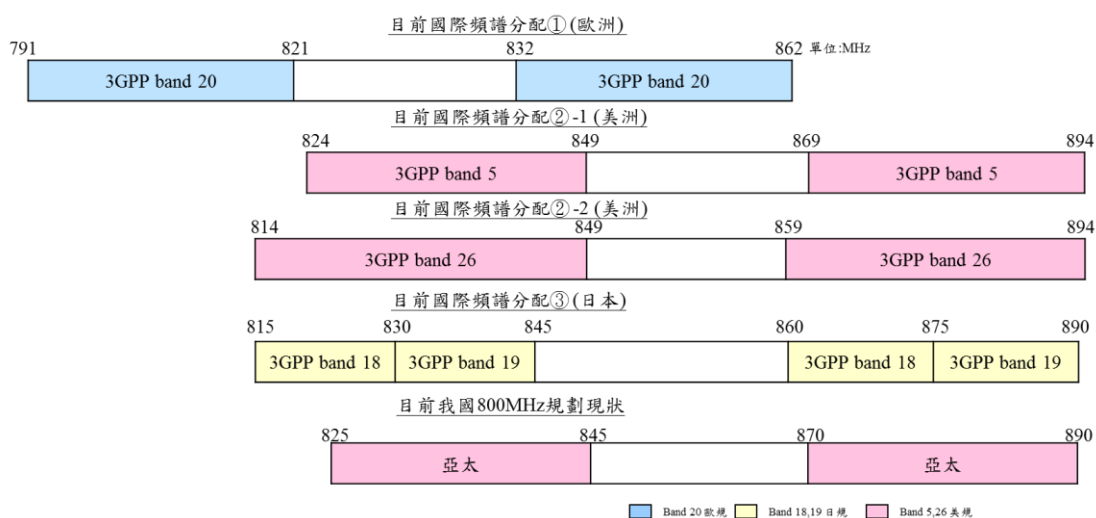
目前國際頻譜分配①(歐洲)

791 821 832 862 單位:MHz

| 3GPP band 20 | | 3GPP band 20 |
|---|---|---|

目前國際頻譜分配②-1 (美洲)

824 849 869 894

| 3GPP band 5 | | 3GPP band 5 |
|---|---|---|

目前國際頻譜分配②-2 (美洲)

814 849 859 894

| 3GPP band 26 | | 3GPP band 26 |
|---|---|---|

目前國際頻譜分配③(日本)

815 830 845 860 875 890

| 3GPP band 18 | 3GPP band 19 | | 3GPP band 18 | 3GPP band 19 |
|---|---|---|---|---|

目前我國800MHz規劃現狀

825 845 870 890

| 亞太 | | 亞太 |
|---|---|---|

Band 20 歐規 Band 18,19 日規 Band 5,26 美規